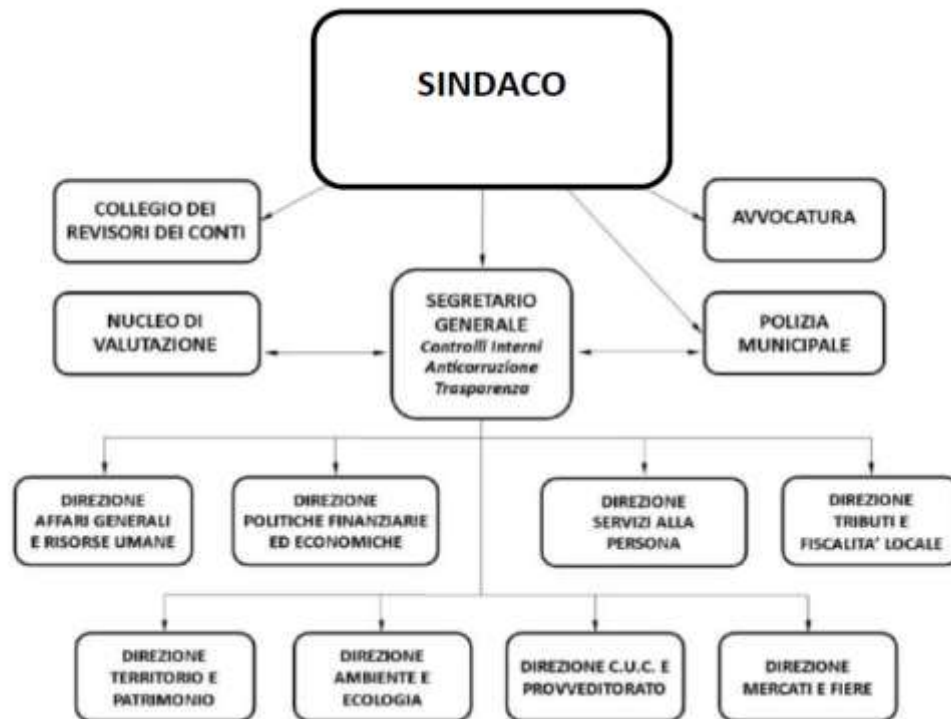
SINDACO

COLLEGIO DEI REVISORI DEI CONTI

AVVOCATURA

NUCLEO DI VALUTAZIONE

SEGRETARIO GENERALE
*Controlli Interni*
*Anticorruzione*
*Trasparenza*

POLIZIA MUNICIPALE

DIREZIONE AFFARI GENERALI E RISORSE UMANE

DIREZIONE POLITICHE FINANZIARIE ED ECONOMICHE

DIREZIONE SERVIZI ALLA PERSONA

DIREZIONE TRIBUTI E FISCALITA' LOCALE

DIREZIONE TERRITORIO E PATRIMONIO

DIREZIONE AMBIENTE E ECOLOGIA

DIREZIONE C.U.C. E PROVVEDITORATO

DIREZIONE MERCATI E FIERE